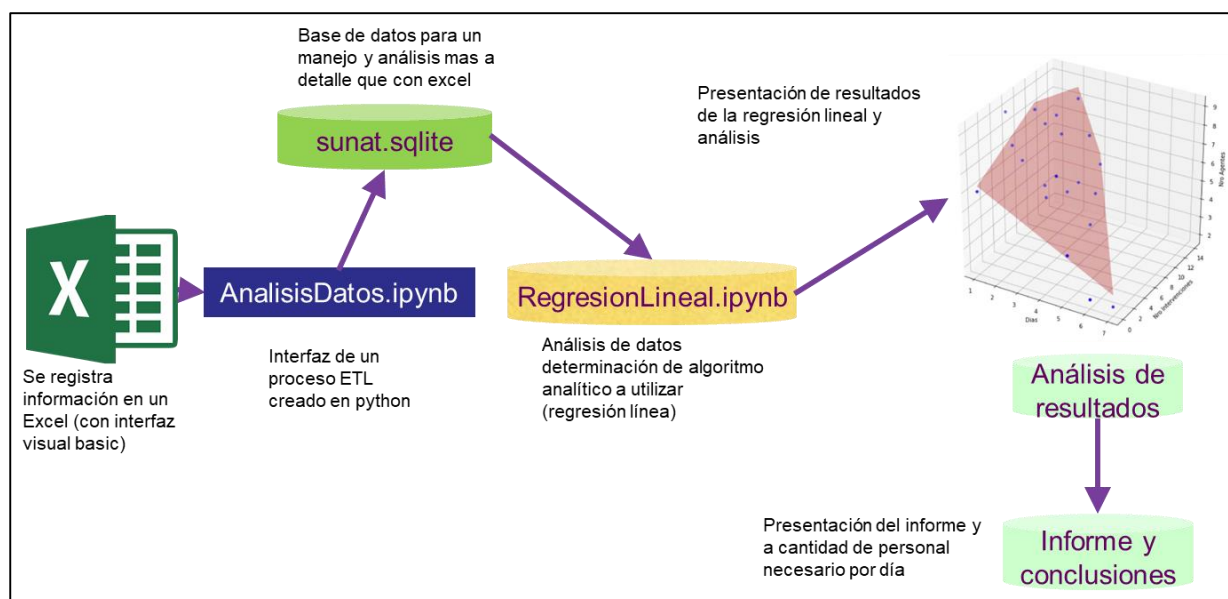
Base de datos para un manejo y análisis mas a detalle que con excel

sunat.sqlite

Presentación de resultados de la regresión lineal y análisis

X

AnalisisDatos.ipynb

RegresionLineal.ipynb

Se registra información en un Excel (con interfaz visual basic)

Interfaz de un proceso ETL creado en python

Análisis de datos determinación de algoritmo analítico a utilizar (regresión línea)

9
8
7
6
5
4
3
2
1
Nro Agentes
14
12
10
8
6
4
2
0
Nro Intervenciones
1 2 3 4 5 6 7
Dias

Análisis de resultados

Presentación del informe y a cantidad de personal necesario por día

Informe y conclusiones